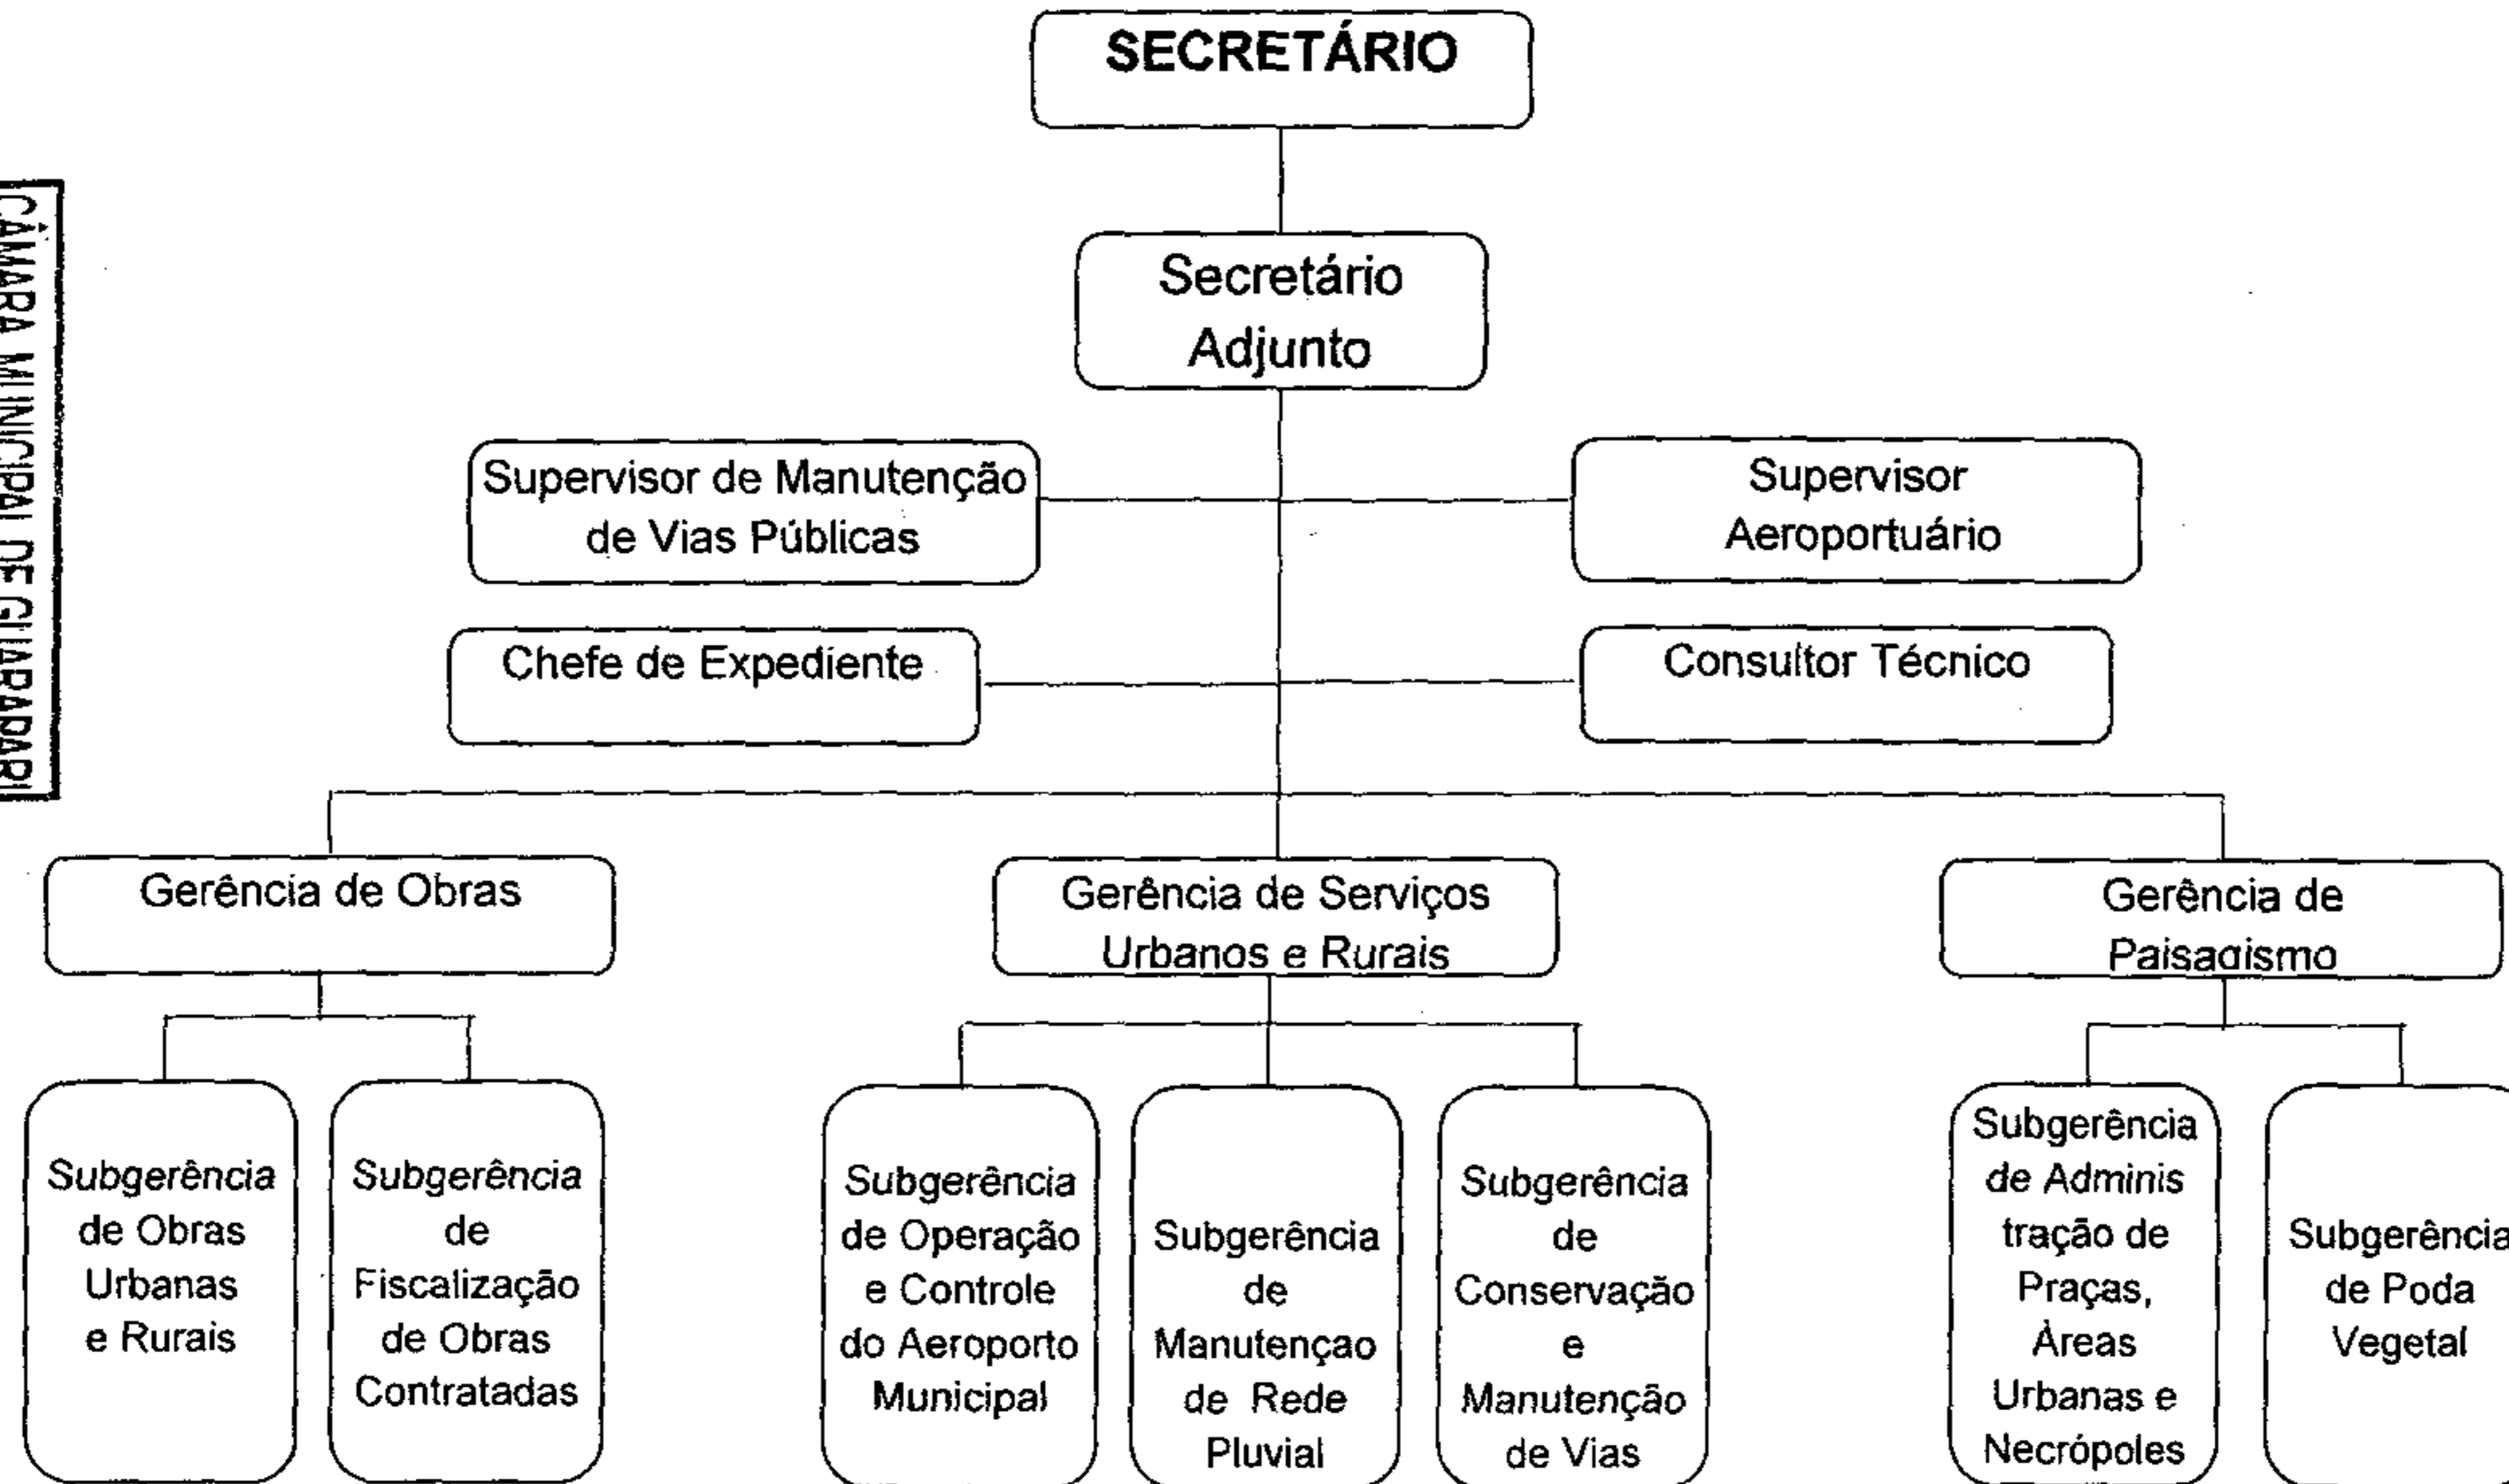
CÂMARA MUNICIPAL DE GUARAPARI

SECRETÁRIO

Secretário Adjunto

Supervisor de Manutenção de Vias Públicas

Supervisor Aeroportuário

Chefe de Expediente

Consultor Técnico

Gerência de Obras

Gerência de Serviços Urbanos e Rurais

Gerência de Paisagismo

Subgerência de Obras Urbanas e Rurais

Subgerência de Fiscalização de Obras Contratadas

Subgerência de Operação e Controle do Aeroporto Municipal

Subgerência de Manutençao de Rede Pluvial

Subgerência de Conservação e Manutenção de Vias

Subgerência de Adminis tração de Praças, Àreas Urbanas e Necrópoles

Subgerência de Poda Vegetal